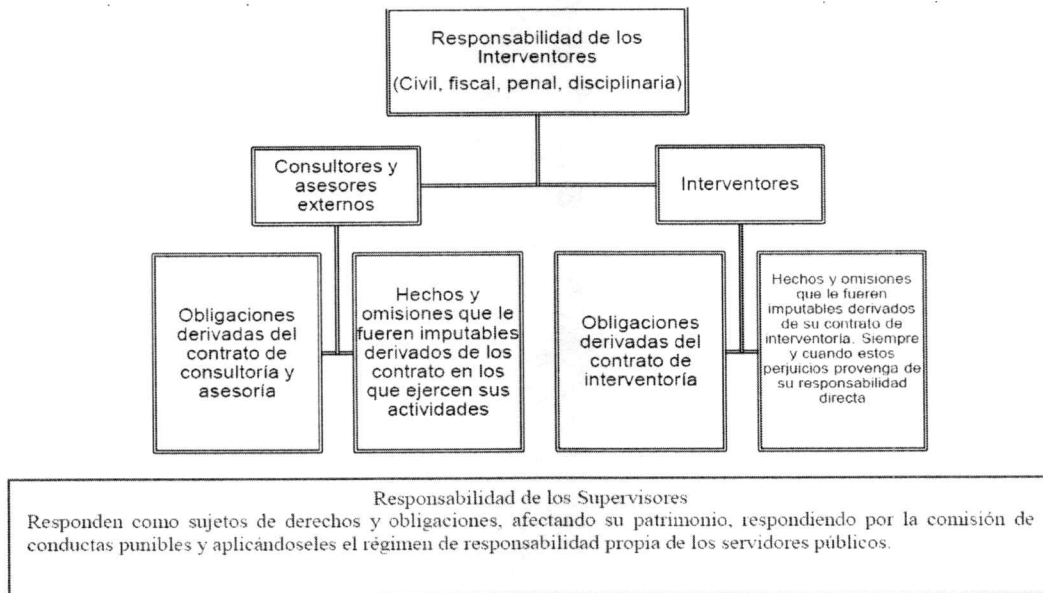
Responsabilidad de los Interventores
(Civil, fiscal, penal, disciplinaria)

Consultores y asesores externos

Interventores

Obligaciones derivadas del contrato de consultoría y asesoría

Hechos y omisiones que le fueren imputables derivados de los contrato en los que ejercen sus actividades

Obligaciones derivadas del contrato de interventoría

Hechos y omisiones que le fueren imputables derivados de su contrato de interventoría. Siempre y cuando estos perjuicios provenga de su responsabilidad directa

Responsabilidad de los Supervisores
Responden como sujetos de derechos y obligaciones, afectando su patrimonio, respondiendo por la comisión de conductas punibles y aplicándoseles el régimen de responsabilidad propia de los servidores públicos.